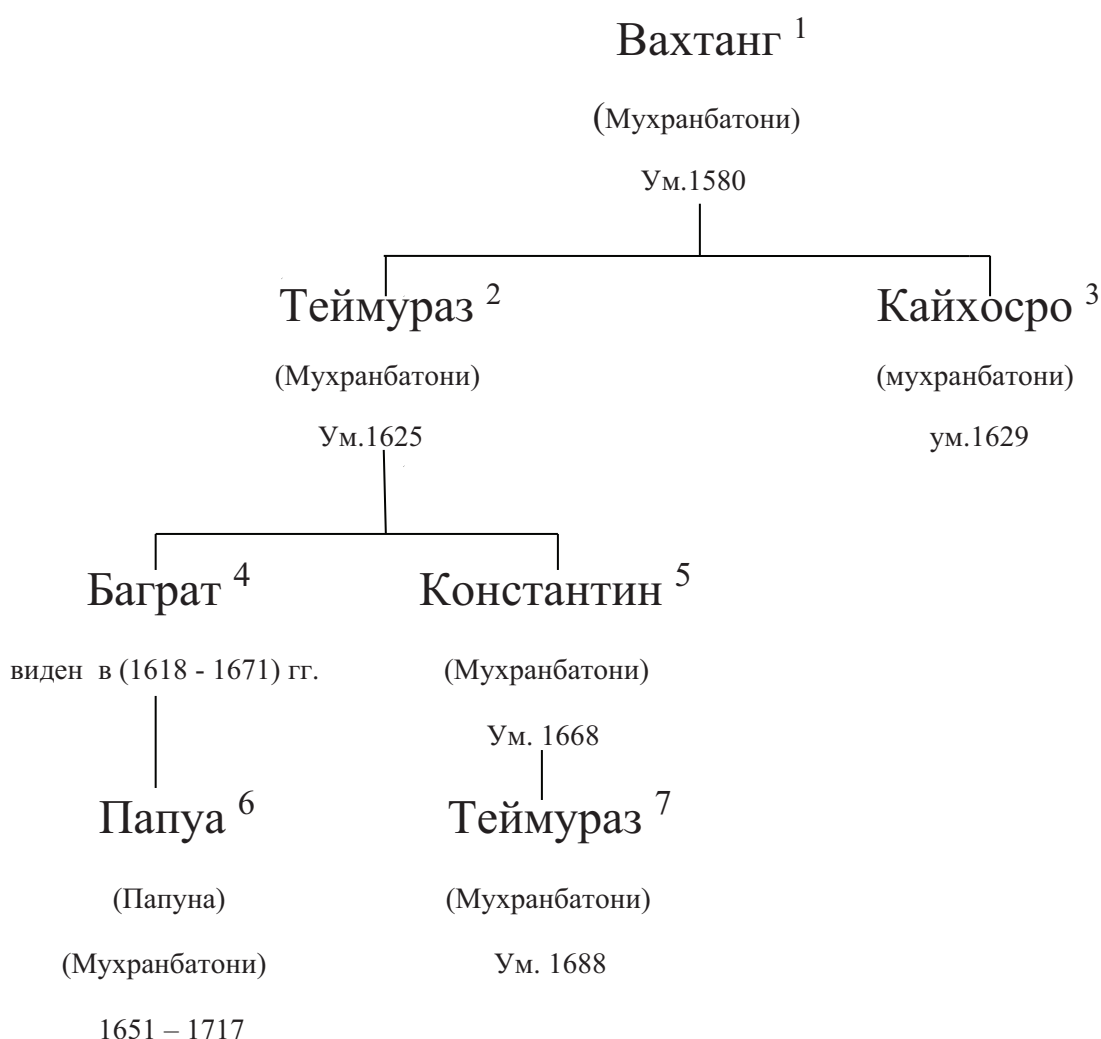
Вахтанг $^1$

(Мухранбатони)

Ум.1580

Теймураз $^2$

(Мухранбатони)

Ум.1625

Кайхосро $^3$

(мухранбатони)

ум.1629

Баграт $^4$

виден в (1618 - 1671) гг.

Константин $^5$

(Мухранбатони)

Ум. 1668

Папуа $^6$

(Папуна)

(Мухранбатони)

1651 – 1717

Теймураз $^7$

(Мухранбатони)

Ум. 1688